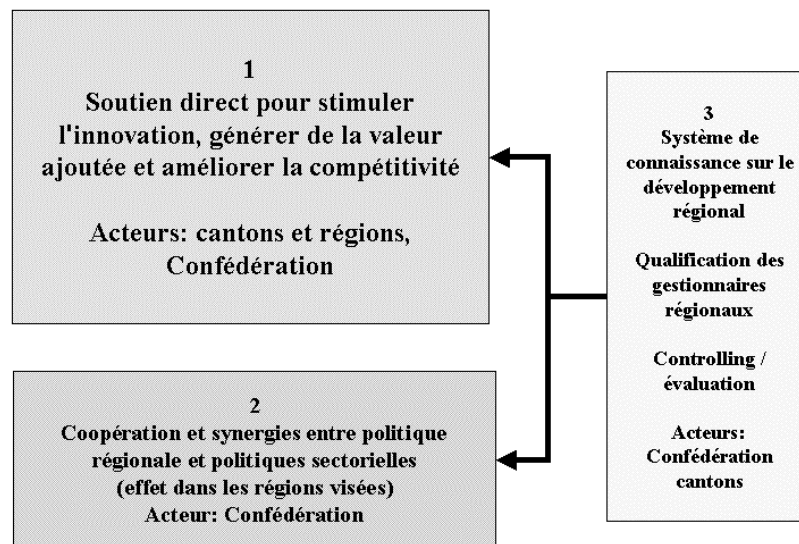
1
Soutien direct pour stimuler l'innovation, générer de la valeur ajoutée et améliorer la compétitivité

Acteurs: cantons et régions, Confédération

2
Coopération et synergies entre politique régionale et politiques sectorielles (effet dans les régions visées)
Acteur: Confédération

3
Système de connaissance sur le développement régional

Qualification des gestionnaires régionaux

Controlling / évaluation

Acteurs: Confédération cantons